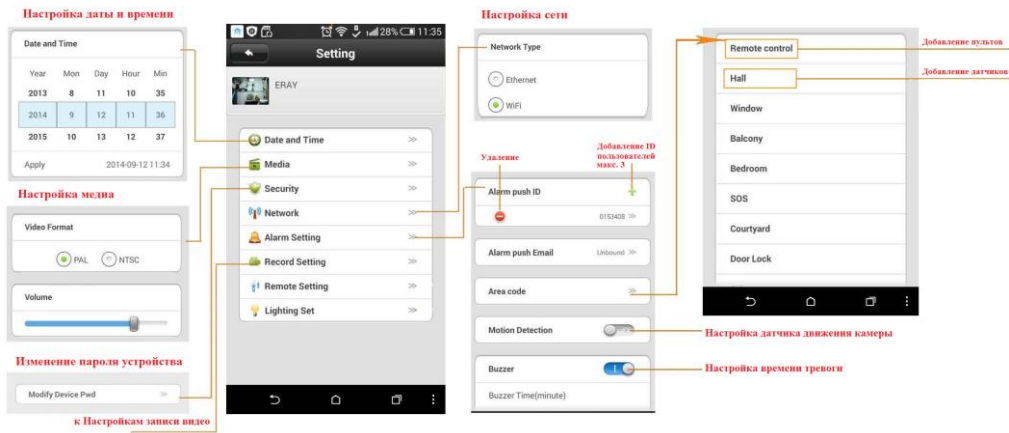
Настройка даты и времени

Date and Time

| Year | Mon | Day | Hour | Min |
|---|---|---|---|---|
| 2013 | 8 | 11 | 10 | 35 |
| 2014 | 9 | 12 | 11 | 36 |
| 2015 | 10 | 13 | 12 | 37 |

Apply 2014-09-12 11:34

Настройка медиа

Video Format

PAL NTSC

Volume

Изменение пароля устройства

Modify Device Pwd

к Настройкам записи видео

28% 11:35

Setting

ERAY

Date and Time

Media

Security

Network

Alarm Setting

Record Setting

Remote Setting

Lighting Set

Настройка сети

Network Type

Ethernet

WiFi

Удаление

Добавление ID пользователей макс. 3

Alarm push ID

0153408

Alarm push Email Unbound

Area code

Motion Detection

Buzzer

Buzzer Time(minute)

Настройка датчика движения камеры

Настройка времени тревоги

Remote control

Hall

Window

Balcony

Bedroom

SOS

Courtyard

Door Lock

Добавление пультов

Добавление датчиков